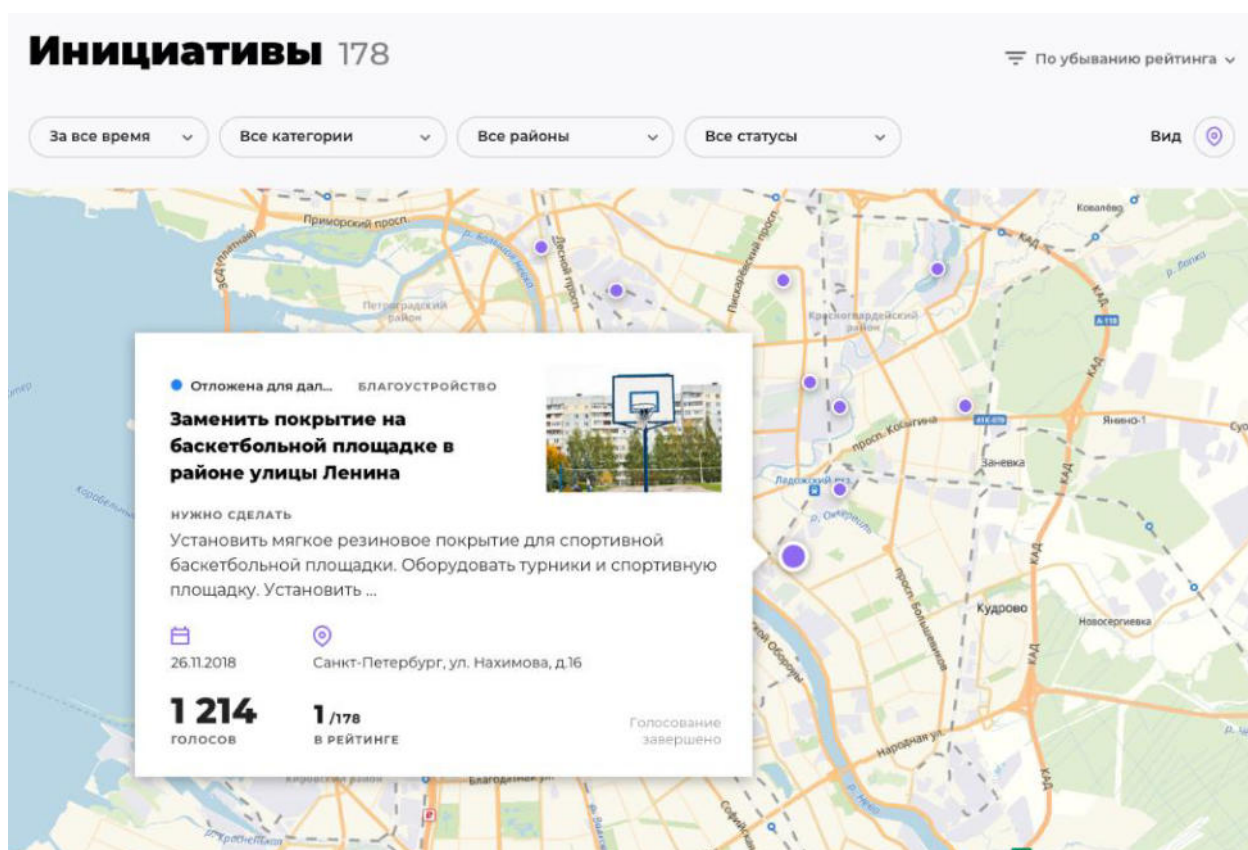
Инициативы 178

По убыванию рейтинга

За все время
Все категории
Все районы
Все статусы
Вид

Отложена для дал...
БЛАГОУСТРОЙСТВО

Заменить покрытие на баскетбольной площадке в районе улицы Ленина

НУЖНО СДЕЛАТЬ

Установить мягкое резиновое покрытие для спортивной баскетбольной площадки. Оборудовать турники и спортивную площадку. Установить ...

26.11.2018
Санкт-Петербург, ул. Нахимова, д.16

1 214
ГОЛОСОВ

1 /178
В РЕЙТИНГЕ

Голосование завершено

Приморский просп.
Петроградский район
Красногвардейский район
просп. Косыгина
Заневка
Янино-1
Кудрово
Новосергиевка
Ковалёво
КАД
Ладожский вокзал
р. Охта
Народная ул.
Благодатная ул.